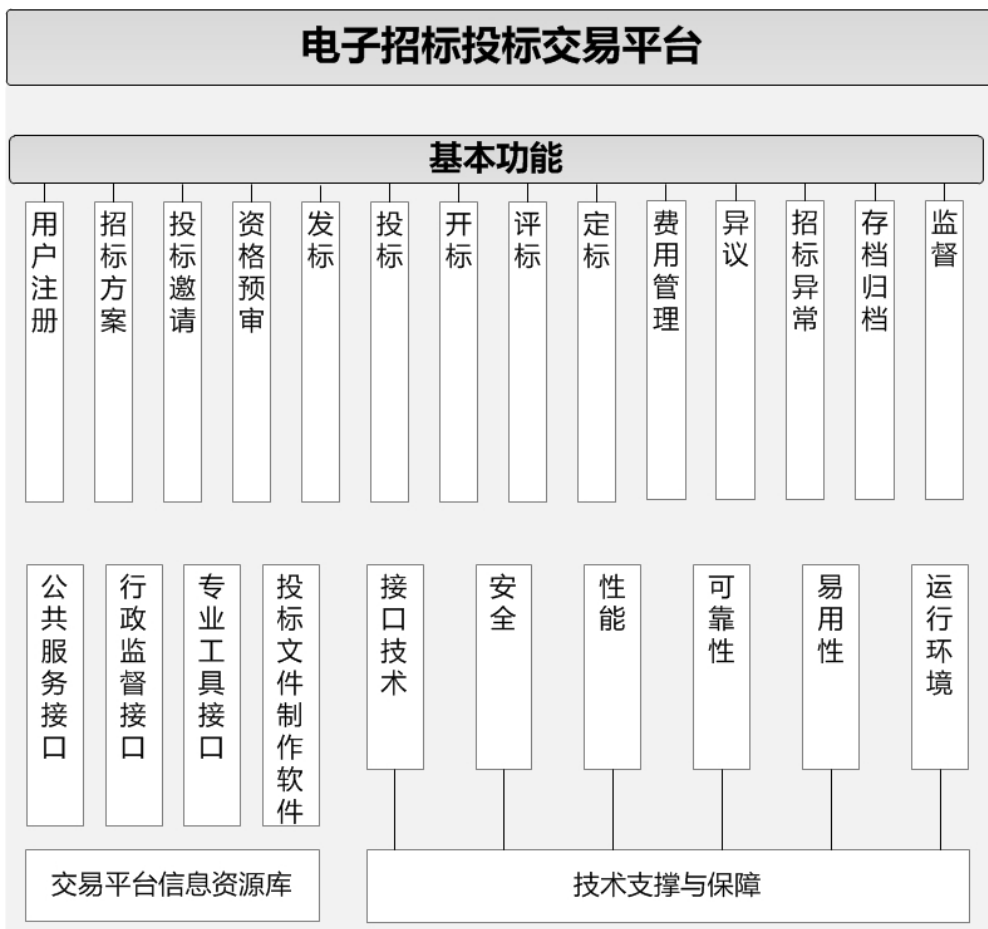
电子招标投标交易平台

基本功能

用户注册

招标方案

投标邀请

资格预审

发标

投标

开标

评标

定标

费用管理

异议

招标异常

存档归档

监督

公共服务接口

行政监督接口

专业工具接口

投标文件制作软件

接口技术

安全

性能

可靠性

易用性

运行环境

交易平台信息资源库

技术支撑与保障